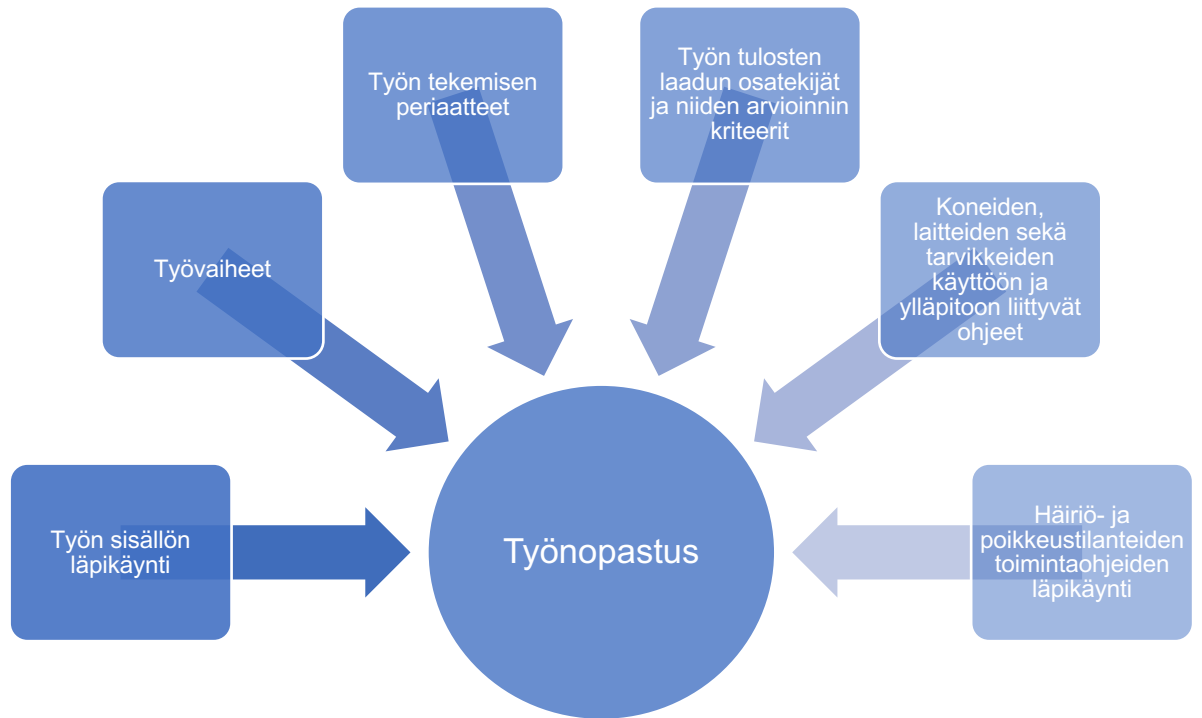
Työn tekemisen periaatteet

Työn tulosten laadun osatekijät ja niiden arvioinnin kriteerit

Työvaiheet

Koneiden, laitteiden sekä tarvikkeiden käyttöön ja ylläpitoon liittyvät ohjeet

Työn sisällön läpikäynti

Työnopastus

Häiriö- ja poikkeustilanteiden toimintaohjeiden läpikäynti